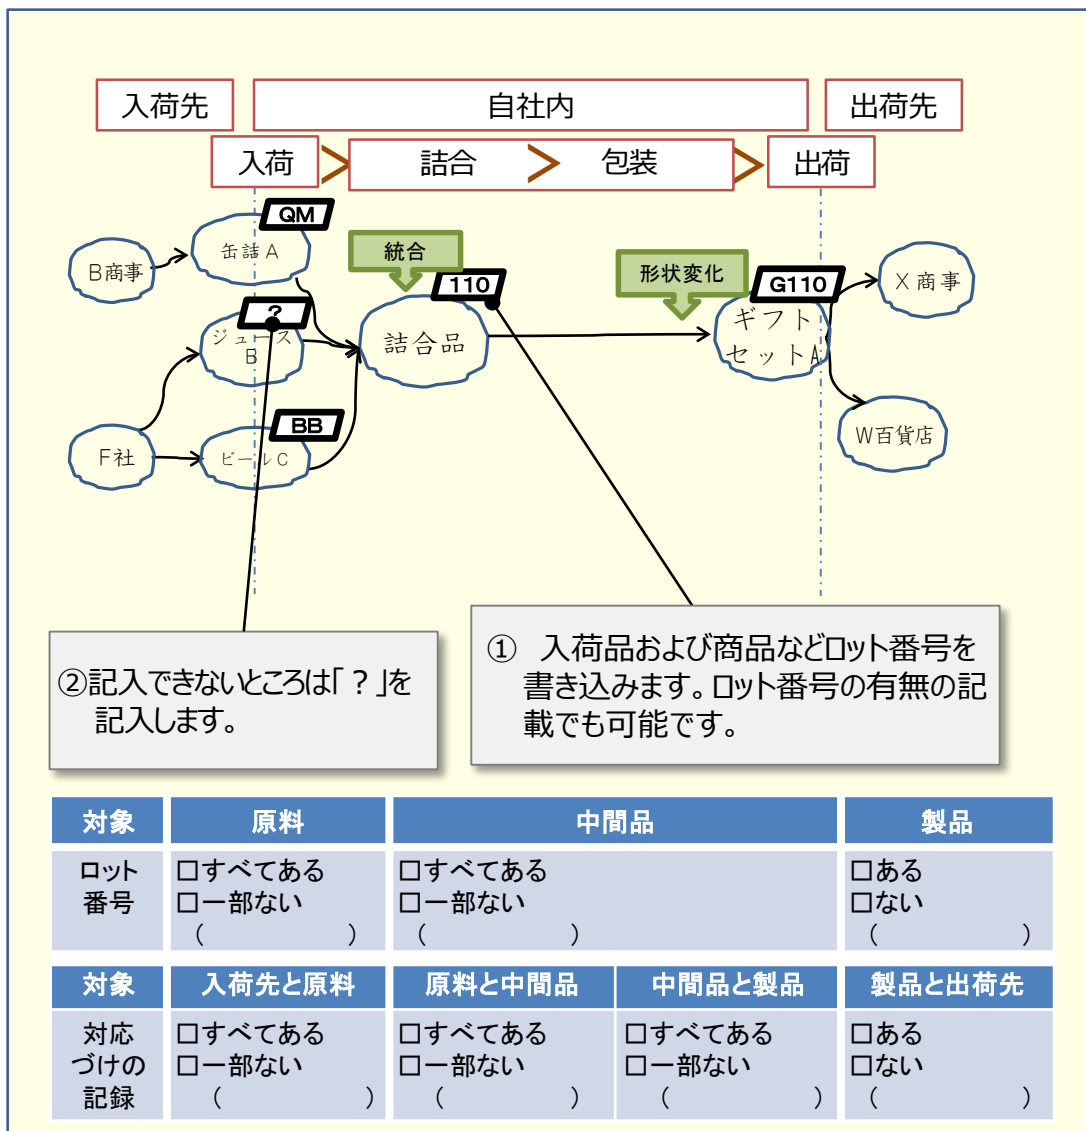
入荷先

自社内

出荷先

入荷

詰合

包装

出荷

B商事

缶詰A

QM

?

ジュース B

F社

ビールC

BB

統合

110

詰合品

形状変化

G110

ギフトセットA

X商事

W百貨店

②記入できないところは「？」を記入します。

① 入荷品および商品などロット番号を書き込みます。ロット番号の有無の記載でも可能です。

| 対象 | 原料 | 中間品 | 製品 |
|---|---|---|---|
| ロット番号 | □すべてある □一部ない （ ） | □すべてある □一部ない （ ） | □ある □ない （ ） |

| 対象 | 入荷先と原料 | 原料と中間品 | 中間品と製品 | 製品と出荷先 |
|---|---|---|---|---|
| 対応づけの記録 | □すべてある □一部ない （ ） | □すべてある □一部ない （ ） | □すべてある □一部ない （ ） | □ある □ない （ ） |